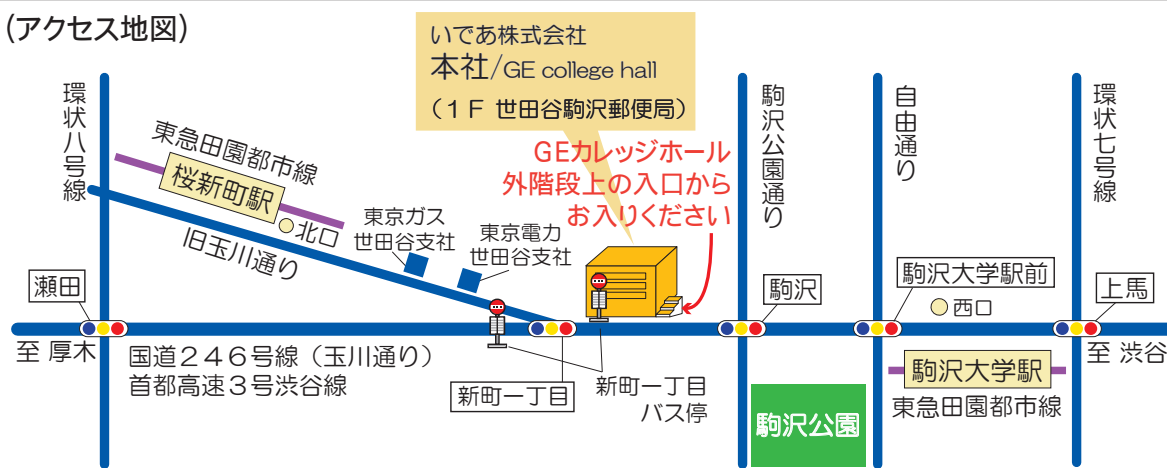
(アクセス地図)

いであ株式会社
本社/GE college hall
(1F 世田谷駒沢郵便局)

GEカレッジホール
外階段上の入口から
お入りください

環状八号線

東急田園都市線

桜新町駅

北口

東京ガス
世田谷支社

東京電力
世田谷支社

旧玉川通り

駒沢公園通り

自由通り

環状七号線

瀬田

駒沢

駒沢大学駅前

西口

上馬

至 厚木

国道246号線(玉川通り)
首都高速3号渋谷線

新町一丁目

新町一丁目
バス停

駒沢公園

駒沢大学駅

東急田園都市線

至 渋谷